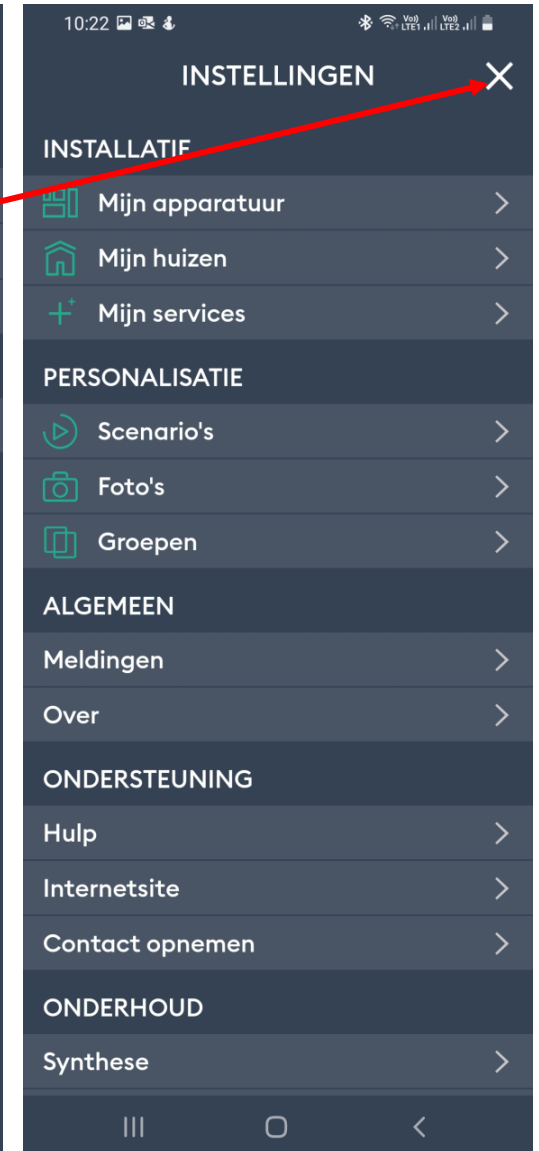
10:22

INSTELLINGEN

INSTALLATIE

Mijn apparatuur

Mijn huizen

Mijn services

PERSONALISATIE

Scenario's

Foto's

Groepen

ALGEMEEN

Meldingen

Over

ONDERSTEUNING

Hulp

Internetsite

Contact opnemen

ONDERHOUD

Synthese